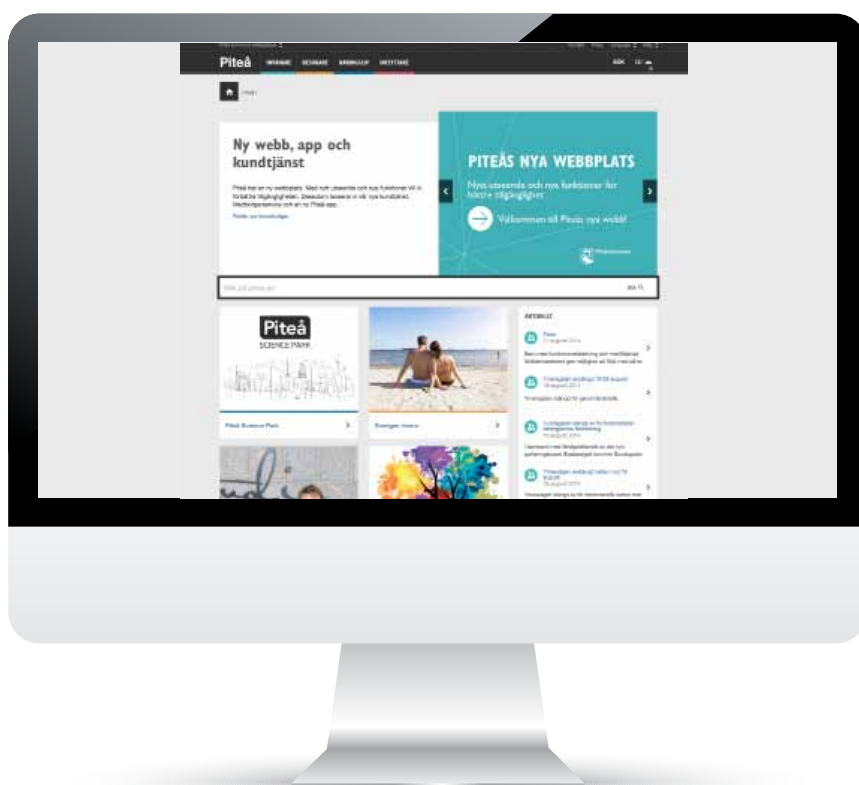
Piteå INVÅNARE BESÖKARE NÄRINGSLIV INFLYTTARE SÖK

Ny webb, app och kundtjänst

Piteå har en ny webbplats. Med nytt utseende och nya funktioner vill vi förbättra tillgängligheten. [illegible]

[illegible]

PITEÅS NYA WEBBPLATS

Nya utseende och nya funktioner för bättre tillgänglighet

Välkommen till Piteås nya webb!

Sök på pitea.se SÖK

AKTUELLT

Piteå SCIENCE PARK

Piteå Science Park

Sommar i Piteå

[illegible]